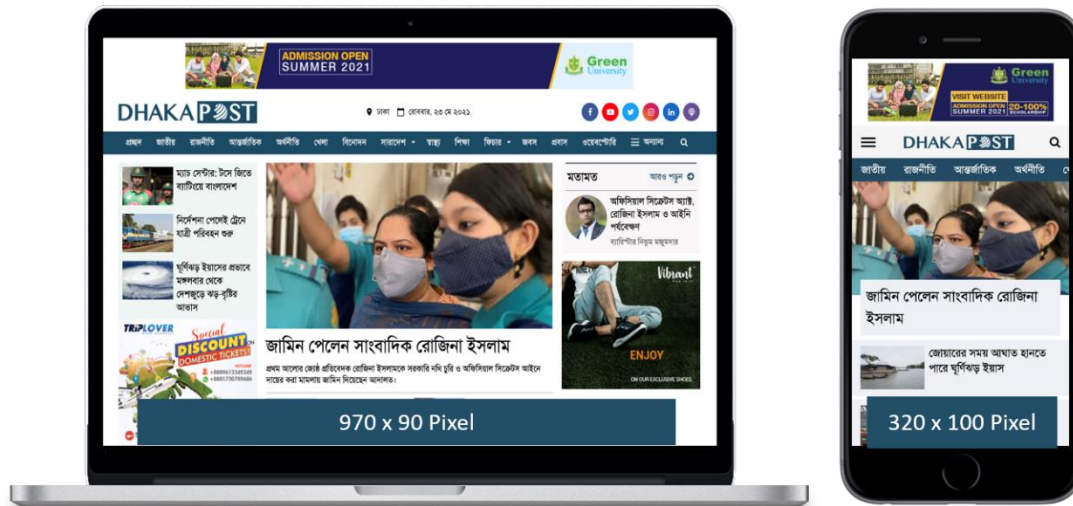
ADMISSION OPEN SUMMER 2021

Green University

DHAKA POST

ঢাকা রোববার, ২৩ মে ২০২১

প্রচ্ছদ জাতীয় রাজনীতি আন্তর্জাতিক অর্থনীতি খেলা বিনোদন সারাদেশ স্বাস্থ্য শিক্ষা ফিচার জবস প্রবাস ওয়েবস্টোরি অন্যান্য

ম্যাচ সেরার: টসে জিতে ব্যাটিংয়ে বাংলাদেশ

নির্দেশনা পেলেই ট্রেনে যাত্রী পরিবহন শুরু

ঘূর্ণিঝড় ইয়াসের প্রভাবে মঙ্গলবার থেকে দেশজুড়ে ঝড়-বৃষ্টির আভাস

TRIPLOVER Special DISCOUNT DOMESTIC TICKETS

জামিন পেলেন সাংবাদিক রোজিনা ইসলাম

প্রথম আলোর জ্যেষ্ঠ প্রতিবেদক রোজিনা ইসলামকে সরকারি নথি চুরি ও অফিসিয়াল সিক্রেটস আইনে দায়ের করা মামলায় জামিন দিয়েছেন আদালত।

মতামত আরও পড়ুন

অফিসিয়াল সিক্রেটস অ্যাক্ট, রোজিনা ইসলাম ও আইনি পর্যবেক্ষণ

ব্যারিস্টার নিঝুম মজুমদার

Vibrant

ENJOY

ON OUR EXCLUSIVE SHOES

970 x 90 Pixel

Green University

VISIT WEBSITE

ADMISSION OPEN SUMMER 2021 20-100% SCHOLARSHIP

DHAKA POST

জাতীয় রাজনীতি আন্তর্জাতিক অর্থনীতি

জামিন পেলেন সাংবাদিক রোজিনা ইসলাম

জোয়ারের সময় আঘাত হানতে পারে ঘূর্ণিঝড় ইয়াস

320 x 100 Pixel